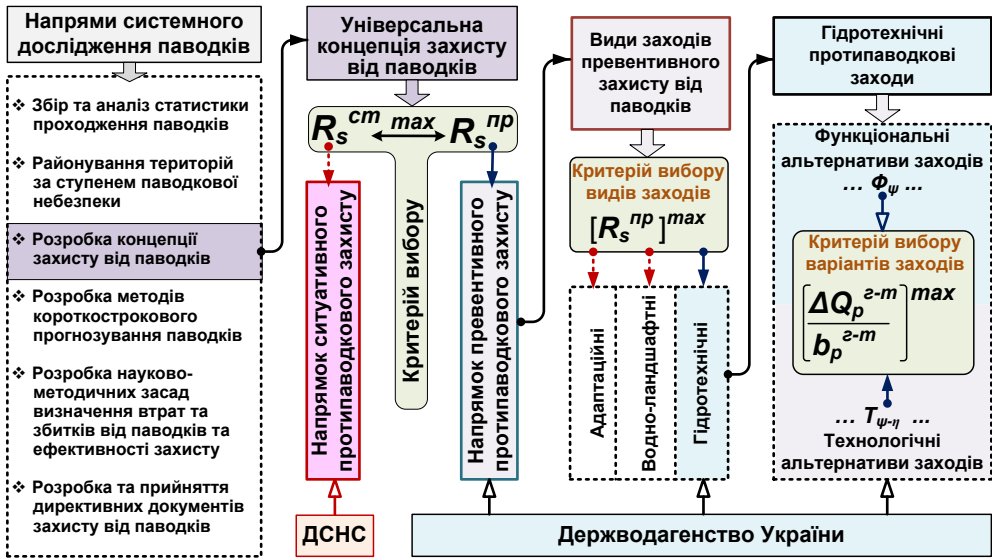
Напрями системного дослідження паводків

❖ Збір та аналіз статистики проходження паводків

❖ Районування територій за ступенем паводкової небезпеки

❖ Розробка концепції захисту від паводків

❖ Розробка методів короткострокового прогнозування паводків

❖ Розробка науково-методичних засад визначення втрат та збитків від паводків та ефективності захисту

❖ Розробка та прийняття директивних документів захисту від паводків

Універсальна концепція захисту від паводків

$R_s^{ст}$ max $R_s^{пр}$

Критерій вибору

Напрямок ситуативного протипаводкового захисту

Напрямок превентивного протипаводкового захисту

ДСНС

Види заходів превентивного захисту від паводків

Критерій вибору видів заходів

$[R_s^{пр}]^{max}$

Адаптаційні

Водно-ландшафтні

Гідротехнічні

Гідротехнічні протипаводкові заходи

Функціональні альтернативи заходів

... $\Phi_\psi$ ...

Критерій вибору варіантів заходів

$\left[\frac{\Delta Q_p^{г-т}}{b_p^{г-т}}\right]^{max}$

... $T_{\psi-\eta}$ ...

Технологічні альтернативи заходів

Держводагентство України